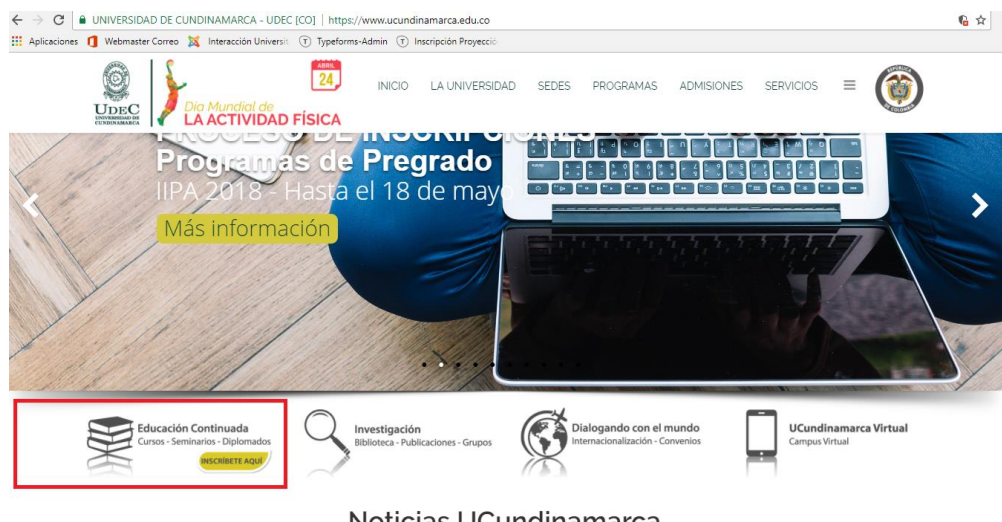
UNIVERSIDAD DE CUNDINAMARCA - UDEC [CO] | https://www.ucundinamarca.edu.co

Aplicaciones Webmaster Correo Interacción Universit Typeforms-Admin Inscripción Proyecció

UDEC UNIVERSIDAD DE CUNDINAMARCA

ABRIL 24

Día Mundial de LA ACTIVIDAD FÍSICA

INICIO LA UNIVERSIDAD SEDES PROGRAMAS ADMISIONES SERVICIOS

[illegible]

Programas de Pregrado

IIPA 2018 - Hasta el 18 de mayo

Más información

Educación Continuada
Cursos - Seminarios - Diplomados
INSCRÍBETE AQUÍ

Investigación
Biblioteca - Publicaciones - Grupos

Dialogando con el mundo
Internacionalización - Convenios

UCundinamarca Virtual
Campus Virtual

Noticias UCundinamarca